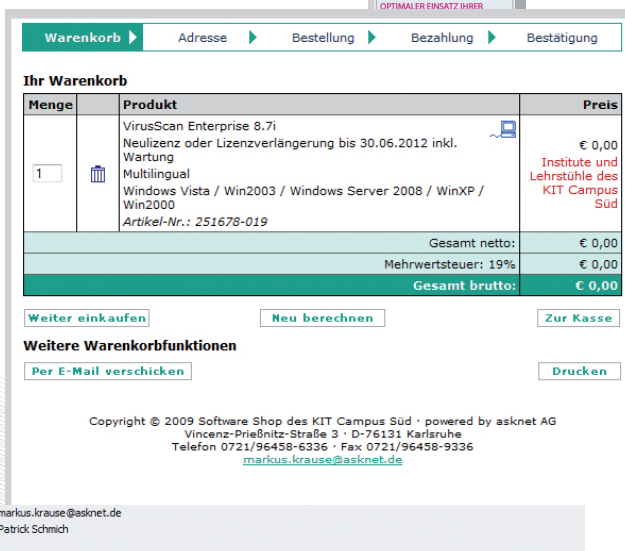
OPTIMALER EINSATZ IHRER

Warenkorb Adresse Bestellung Bezahlung Bestätigung

Ihr Warenkorb

| Menge | | Produkt | Preis |
|---|---|---|---|
| 1 | | VirusScan Enterprise 8.7i<br>Neulizenz oder Lizenzverlängerung bis 30.06.2012 inkl. Wartung<br>Multilingual<br>Windows Vista / Win2003 / Windows Server 2008 / WinXP / Win2000<br>*Artikel-Nr.: 251678-019* | € 0,00<br>Institute und Lehrstühle des KIT Campus Süd |
| | | Gesamt netto: | € 0,00 |
| | | Mehrwertsteuer: 19% | € 0,00 |
| | | Gesamt brutto: | € 0,00 |

Weiter einkaufen Neu berechnen Zur Kasse

Weitere Warenkorbfunktionen

Per E-Mail verschicken Drucken

Copyright © 2009 Software Shop des KIT Campus Süd · powered by asknet AG
Vincenz-Prießnitz-Straße 3 · D-76131 Karlsruhe
Telefon 0721/96458-6336 · Fax 0721/96458-9336
markus.krause@asknet.de

markus.krause@asknet.de
Patrick Schmich